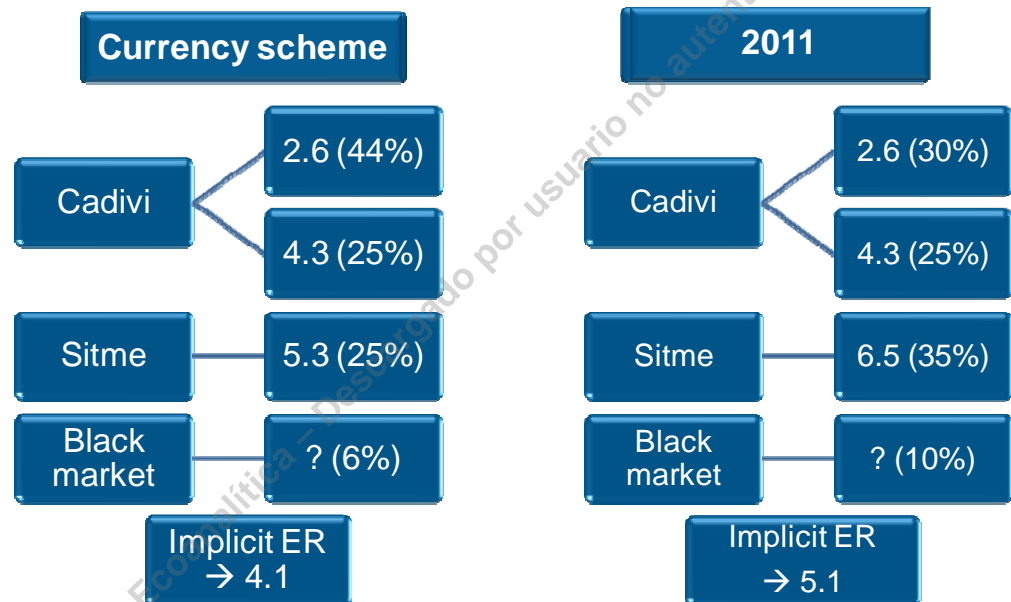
Currency scheme

2011

Cadivi

2.6 (44%)

4.3 (25%)

Sitme

5.3 (25%)

Black market

? (6%)

Implicit ER → 4.1

Cadivi

2.6 (30%)

4.3 (25%)

Sitme

6.5 (35%)

Black market

? (10%)

Implicit ER → 5.1

Econolítica – Descargado por usuario no autent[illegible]